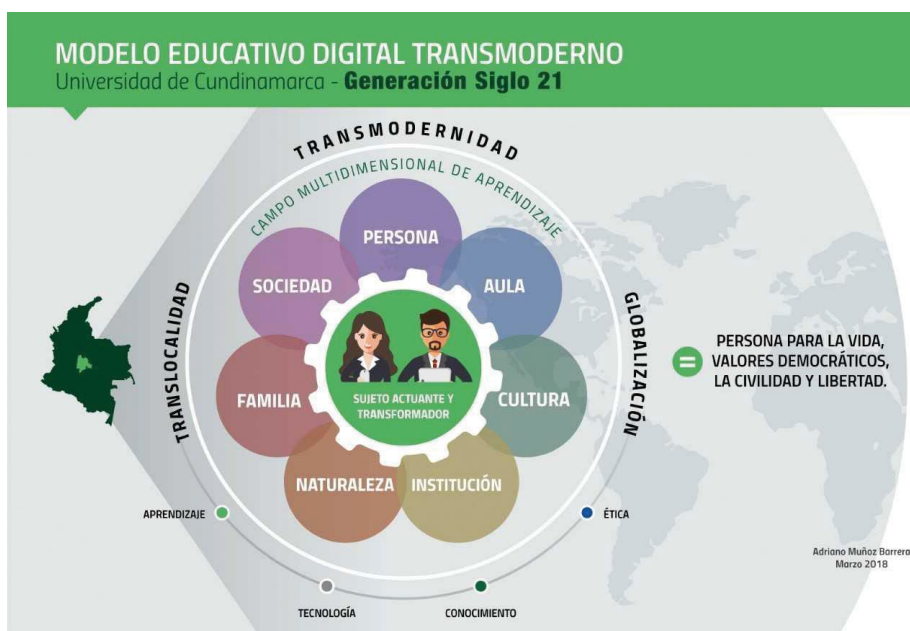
MODELO EDUCATIVO DIGITAL TRANSMODERNO
Universidad de Cundinamarca - **Generación Siglo 21**

TRANSMODERNIDAD

CAMPO MULTIDIMENSIONAL DE APRENDIZAJE

TRANSLOCALIDAD

GLOBALIZACIÓN

PERSONA

SOCIEDAD

AULA

FAMILIA

CULTURA

NATURALEZA

INSTITUCIÓN

SUJETO ACTUANTE Y TRANSFORMADOR

=

PERSONA PARA LA VIDA, VALORES DEMOCRÁTICOS, LA CIVILIDAD Y LIBERTAD.

APRENDIZAJE

ÉTICA

TECNOLOGÍA

CONOCIMIENTO

Adriano Muñoz Barrera
Marzo 2018